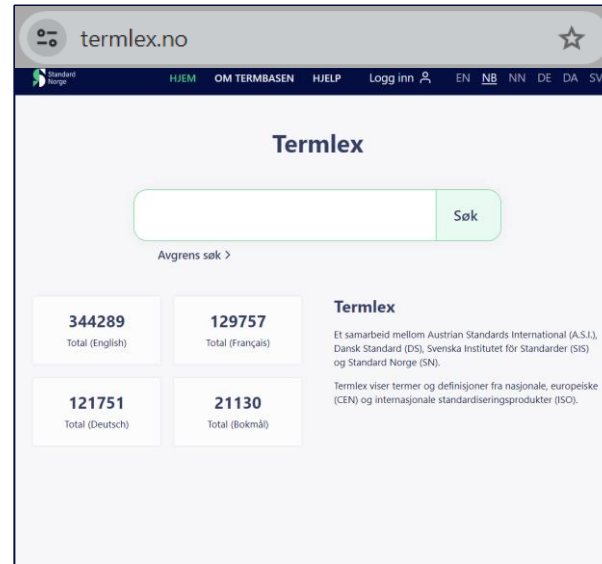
termlex.no

Standard Norge HJEM OM TERMBASEN HJELP Logg inn EN NB NN DE DA SV

Termlex

Søk

Avgrens søk >

344289
Total (English)

129757
Total (Français)

121751
Total (Deutsch)

21130
Total (Bokmål)

Termlex

Et samarbeid mellom Austrian Standards International (A.S.I.), Dansk Standard (DS), Svenska Institutet för Standarder (SIS) og Standard Norge (SN).

Termlex viser termer og definisjoner fra nasjonale, europeiske (CEN) og internasjonale standardiseringsprodukter (ISO).